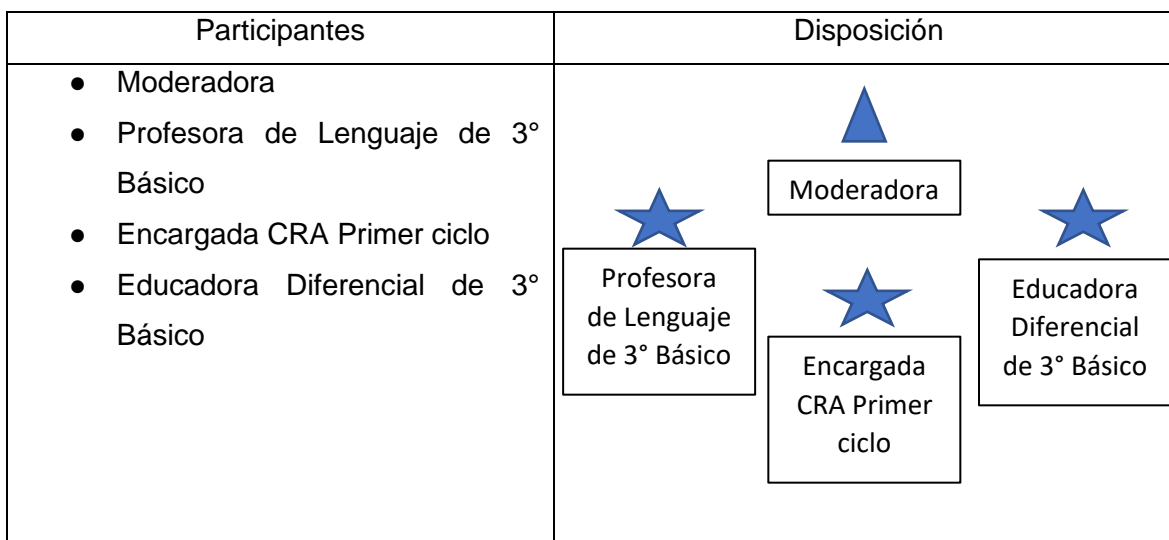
| Participantes | Disposición |
|---|---|
| ● Moderadora<br>● Profesora de Lenguaje de 3° Básico<br>● Encargada CRA Primer ciclo<br>● Educadora Diferencial de 3° Básico | Moderadora<br>Profesora de Lenguaje de 3° Básico<br>Encargada CRA Primer ciclo<br>Educadora Diferencial de 3° Básico |